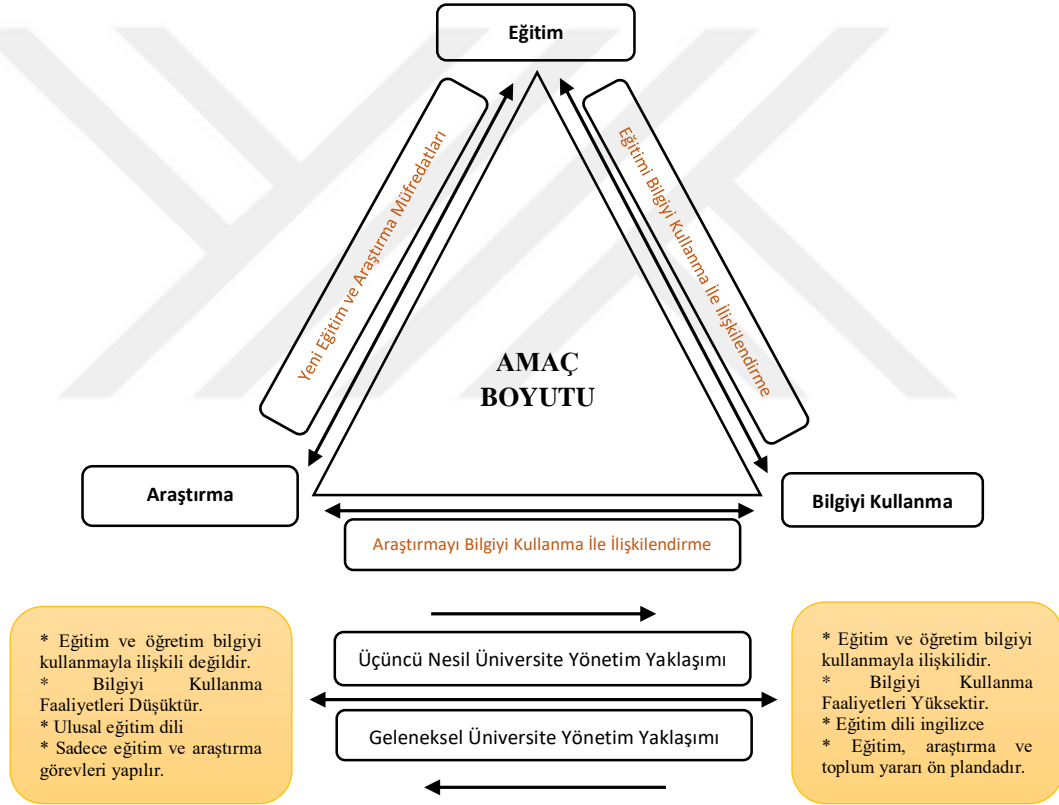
Eğitim

Yeni Eğitim ve Araştırma Müfredatları

Eğitimi Bilgiyi Kullanma İle İlişkilendirme

AMAÇ BOYUTU

Araştırma

Bilgiyi Kullanma

Araştırmayı Bilgiyi Kullanma İle İlişkilendirme

* Eğitim ve öğretim bilgiyi kullanmayla ilişkili değildir.
* Bilgiyi Kullanma Faaliyetleri Düşüktür.
* Ulusal eğitim dili
* Sadece eğitim ve araştırma görevleri yapılır.

Üçüncü Nesil Üniversite Yönetim Yaklaşımı

Geleneksel Üniversite Yönetim Yaklaşımı

* Eğitim ve öğretim bilgiyi kullanmayla ilişkilidir.
* Bilgiyi Kullanma Faaliyetleri Yüksektir.
* Eğitim dili ingilizce
* Eğitim, araştırma ve toplum yararı ön plandadır.